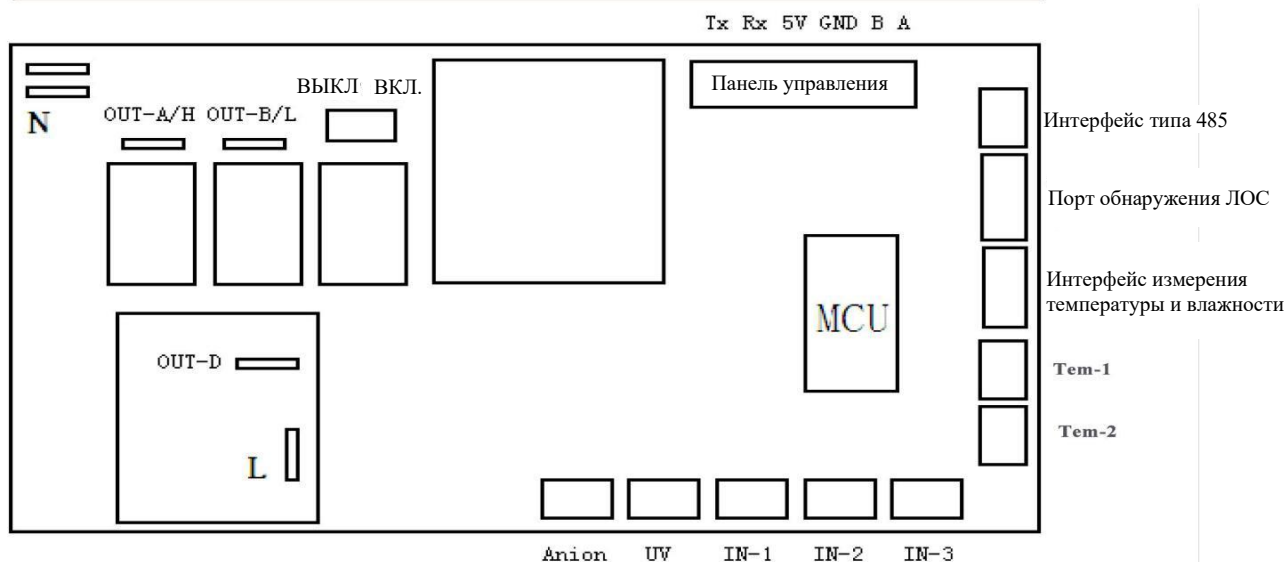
Tx Rx 5V GND B A

N

OUT-A/H OUT-B/L

ВЫКЛ ВКЛ.

Панель управления

Интерфейс типа 485

Порт обнаружения ЛОС

Интерфейс измерения температуры и влажности

MCU

Tem-1

Tem-2

OUT-D

L

Anion UV IN-1 IN-2 IN-3